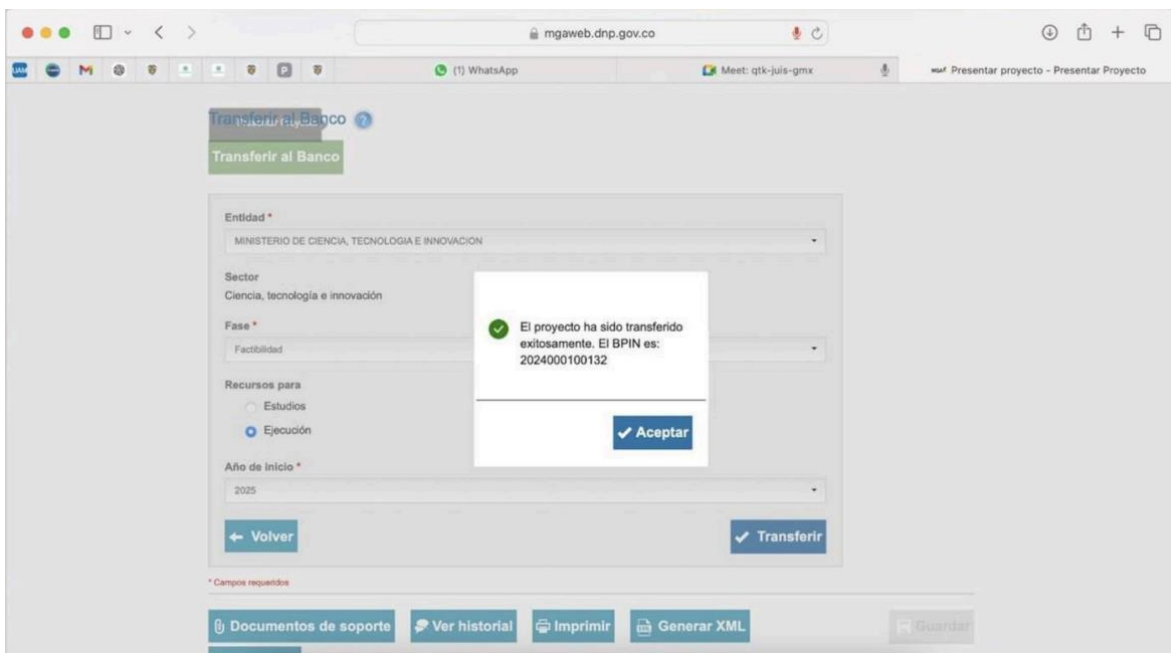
mgaweb.dnp.gov.co

(1) WhatsApp

Meet: qtk-juis-gmx

Presentar proyecto - Presentar Proyecto

Transferir al Banco

Transferir al Banco

Entidad *

MINISTERIO DE CIENCIA, TECNOLOGIA E INNOVACION

Sector

Ciencia, tecnología e innovación

Fase *

Factibilidad

Recursos para

Estudios

Ejecución

Año de inicio *

2025

← Volver

✓ Transferir

* Campos requeridos

Documentos de soporte

Ver historial

Imprimir

Generar XML

Guardar

El proyecto ha sido transferido exitosamente. El BPIN es: 2024000100132

✓ Aceptar